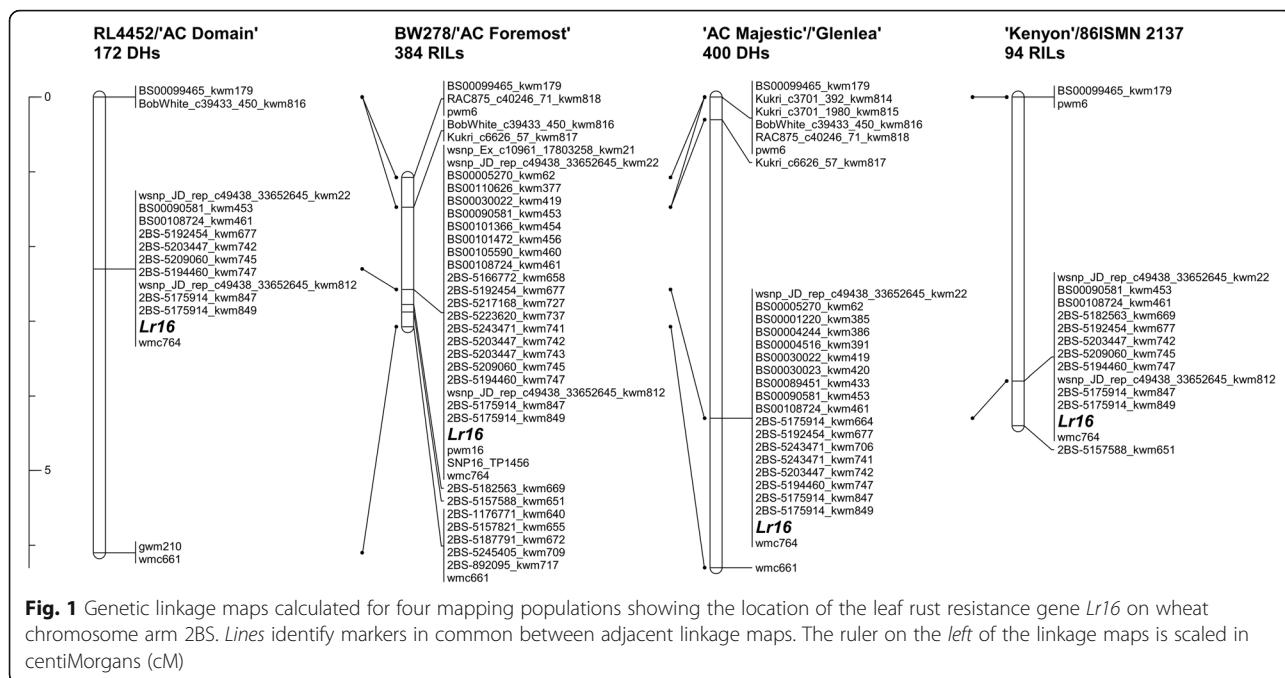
RL4452/'AC Domain'
172 DHs

BW278/'AC Foremost'
384 RILs

'AC Majestic'/'Glenlea'
400 DHs

'Kenyon'/86ISMN 2137
94 RILs

0

5

BS00099465_kwm179
BobWhite_c39433_450_kwm816

wsnp_JD_rep_c49438_33652645_kwm22
BS00090581_kwm453
BS00108724_kwm461
2BS-5192454_kwm677
2BS-5203447_kwm742
2BS-5209060_kwm745
2BS-5194460_kwm747
wsnp_JD_rep_c49438_33652645_kwm812
2BS-5175914_kwm847
2BS-5175914_kwm849
*Lr16*
wmc764

gwm210
wmc661

BS00099465_kwm179
RAC875_c40246_71_kwm818
pwm6
BobWhite_c39433_450_kwm816
Kukri_c6626_57_kwm817
wsnp_Ex_c10961_17803258_kwm21
wsnp_JD_rep_c49438_33652645_kwm22
BS00005270_kwm62
BS00110626_kwm377
BS00030022_kwm419
BS00090581_kwm453
BS00101366_kwm454
BS00101472_kwm456
BS00105590_kwm460
BS00108724_kwm461
2BS-5166772_kwm658
2BS-5192454_kwm677
2BS-5217168_kwm727
2BS-5223620_kwm737
2BS-5243471_kwm741
2BS-5203447_kwm742
2BS-5203447_kwm743
2BS-5209060_kwm745
2BS-5194460_kwm747
wsnp_JD_rep_c49438_33652645_kwm812
2BS-5175914_kwm847
2BS-5175914_kwm849
*Lr16*
pwm16
SNP16_TP1456
wmc764
2BS-5182563_kwm669
2BS-5157588_kwm651
2BS-1176771_kwm640
2BS-5157821_kwm655
2BS-5187791_kwm672
2BS-5245405_kwm709
2BS-892095_kwm717
wmc661

BS00099465_kwm179
Kukri_c3701_392_kwm814
Kukri_c3701_1980_kwm815
BobWhite_c39433_450_kwm816
RAC875_c40246_71_kwm818
pwm6
Kukri_c6626_57_kwm817

wsnp_JD_rep_c49438_33652645_kwm22
BS00005270_kwm62
BS00001220_kwm385
BS00004244_kwm386
BS00004516_kwm391
BS00030022_kwm419
BS00030023_kwm420
BS00089451_kwm433
BS00090581_kwm453
BS00108724_kwm461
2BS-5175914_kwm664
2BS-5192454_kwm677
2BS-5243471_kwm706
2BS-5243471_kwm741
2BS-5203447_kwm742
2BS-5194460_kwm747
2BS-5175914_kwm847
2BS-5175914_kwm849
*Lr16*
wmc764

wmc661

BS00099465_kwm179
pwm6

wsnp_JD_rep_c49438_33652645_kwm22
BS00090581_kwm453
BS00108724_kwm461
2BS-5182563_kwm669
2BS-5192454_kwm677
2BS-5203447_kwm742
2BS-5209060_kwm745
2BS-5194460_kwm747
wsnp_JD_rep_c49438_33652645_kwm812
2BS-5175914_kwm847
2BS-5175914_kwm849
*Lr16*
wmc764
2BS-5157588_kwm651

**Fig. 1** Genetic linkage maps calculated for four mapping populations showing the location of the leaf rust resistance gene *Lr16* on wheat chromosome arm 2BS. *Lines* identify markers in common between adjacent linkage maps. The ruler on the *left* of the linkage maps is scaled in centiMorgans (cM)